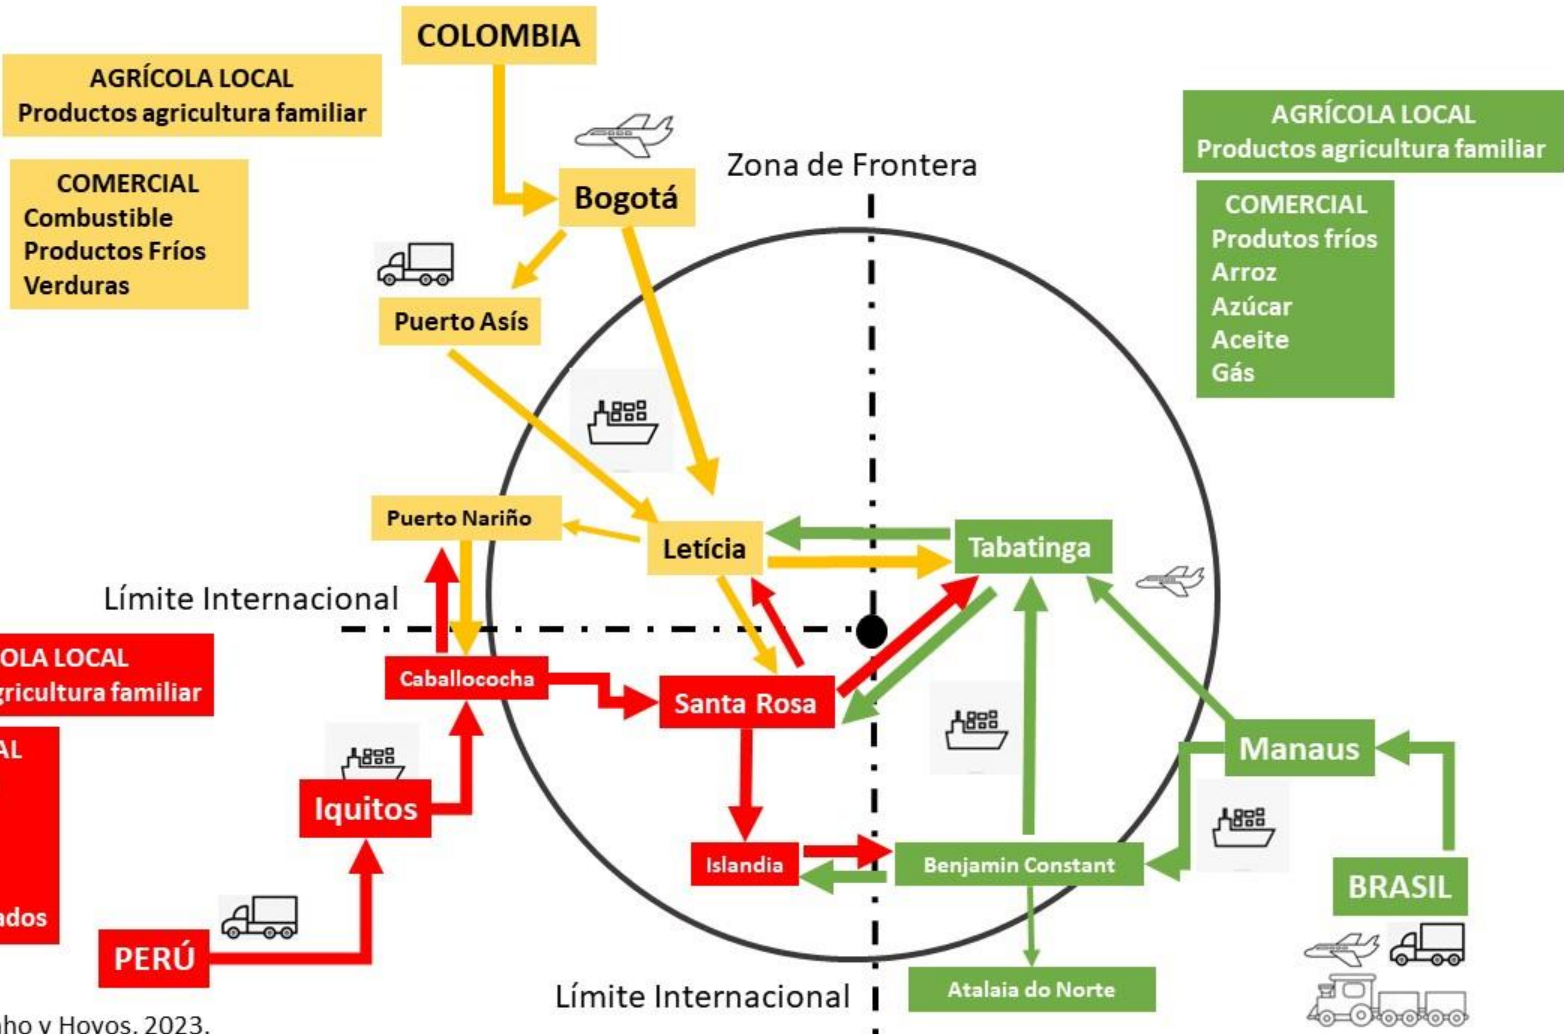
COLOMBIA

AGRÍCOLA LOCAL
Productos agricultura familiar

COMERCIAL
Combustible
Productos Fríos
Verduras

Bogotá

Puerto Asís

Zona de Frontera

AGRÍCOLA LOCAL
Productos agricultura familiar

COMERCIAL
Produtos fríos
Arroz
Azúcar
Aceite
Gás

Puerto Nariño

Letícia

Tabatinga

Límite Internacional

OLA LOCAL
gricultura familiar

AL

ados

Caballococha

Santa Rosa

Iquitos

Manaus

Islandia

Benjamin Constant

BRASIL

PERÚ

Atalaia do Norte

Límite Internacional

ho y Hoyos, 2023.